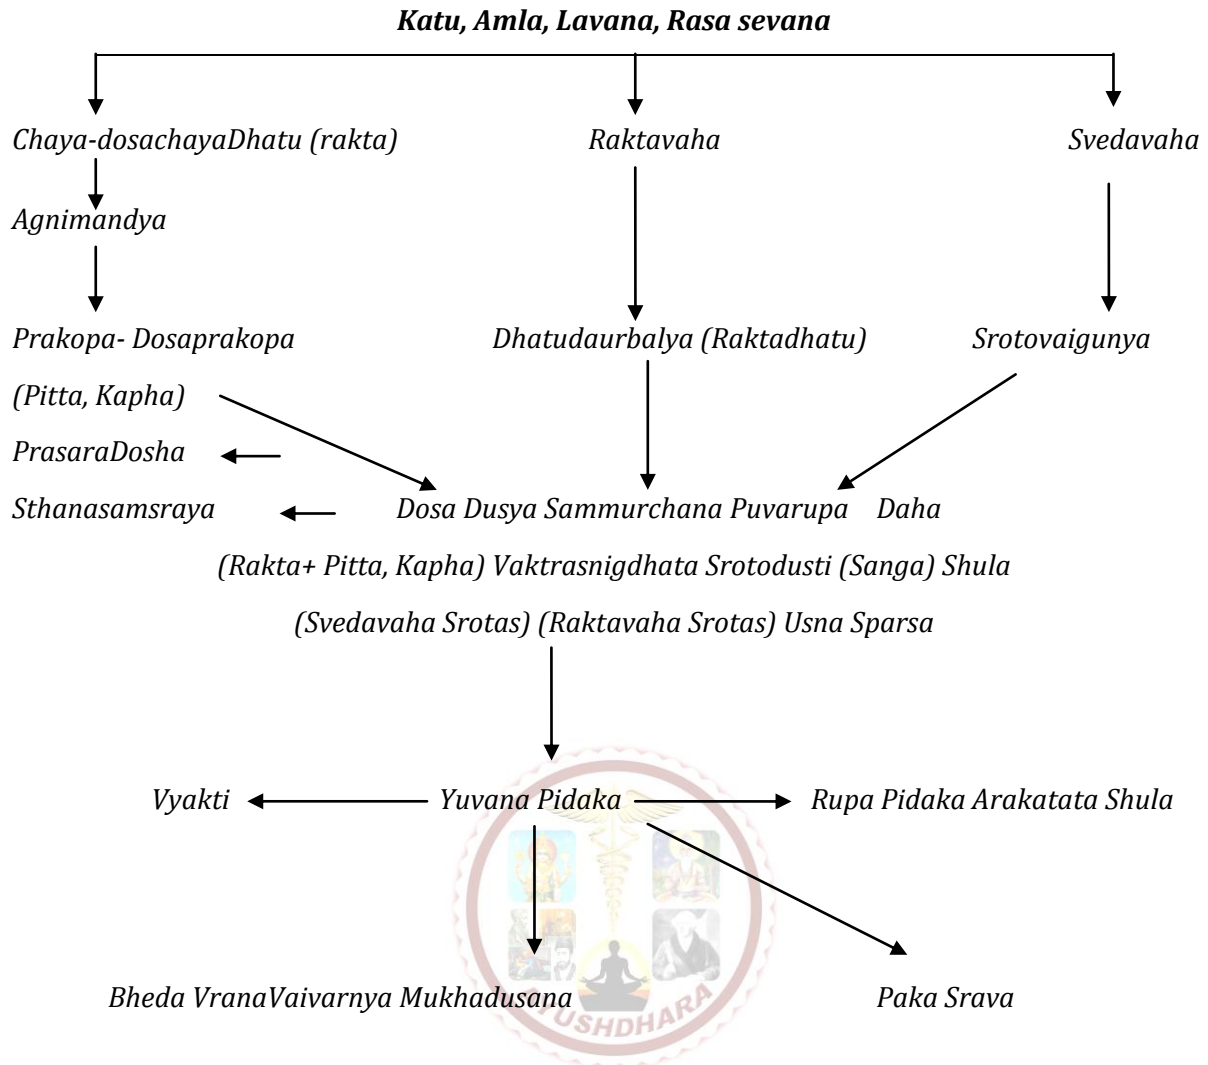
Katu, Amla, Lavana, Rasa sevana

Chaya-dosachayaDhatu (rakta)

Raktavaha

Svedavaha

Agnimandya

Prakopa- Dosaprakopa

Dhatudaurbalya (Raktadhatu)

Srotovaigunya

(Pitta, Kapha)

PrasaraDosha

Sthanasamsraya

Dosa Dusya Sammurchana Puvarupa Daha

(Rakta+ Pitta, Kapha) Vaktrasnigdhata Srotodusti (Sanga) Shula

(Svedavaha Srotas) (Raktavaha Srotas) Usna Sparsa

Vyakti

Yuvana Pidaka

Rupa Pidaka Arakatata Shula

Bheda VranaVaivarnya Mukhadusana

Paka Srava

AYUSHDHARA